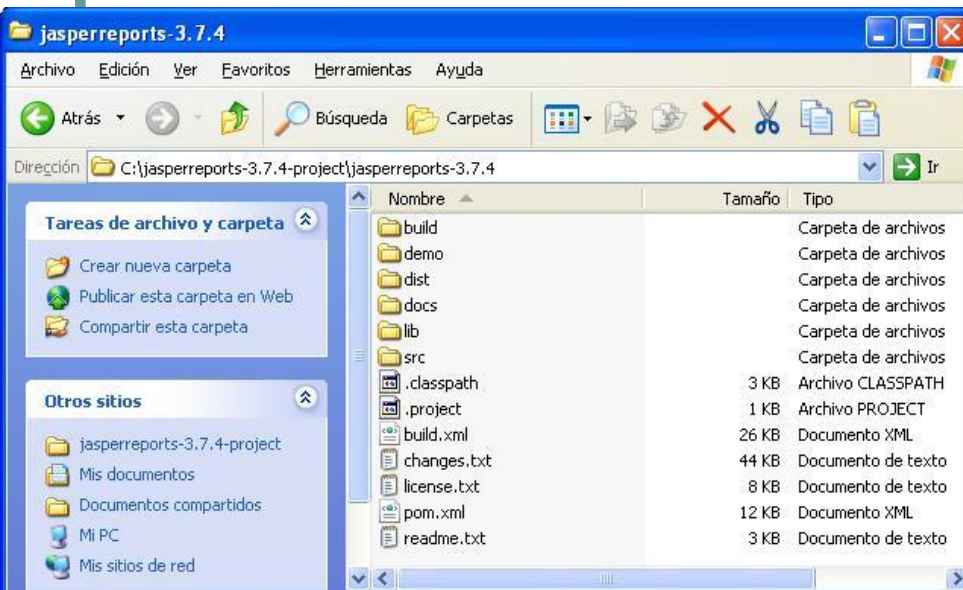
jasperreports-3.7.4

Archivo Edición Ver Favoritos Herramientas Ayuda

Atrás Búsqueda Carpetas

Dirección C:\jasperreports-3.7.4-project\jasperreports-3.7.4 Ir

Tareas de archivo y carpeta

Crear nueva carpeta
Publicar esta carpeta en Web
Compartir esta carpeta

Otros sitios

jasperreports-3.7.4-project
Mis documentos
Documentos compartidos
Mi PC
Mis sitios de red

| Nombre | Tamaño | Tipo |
|---|---|---|
| build | | Carpeta de archivos |
| demo | | Carpeta de archivos |
| dist | | Carpeta de archivos |
| docs | | Carpeta de archivos |
| lib | | Carpeta de archivos |
| src | | Carpeta de archivos |
| .classpath | 3 KB | Archivo CLASSPATH |
| .project | 1 KB | Archivo PROJECT |
| build.xml | 26 KB | Documento XML |
| changes.txt | 44 KB | Documento de texto |
| license.txt | 8 KB | Documento de texto |
| pom.xml | 12 KB | Documento XML |
| readme.txt | 3 KB | Documento de texto |